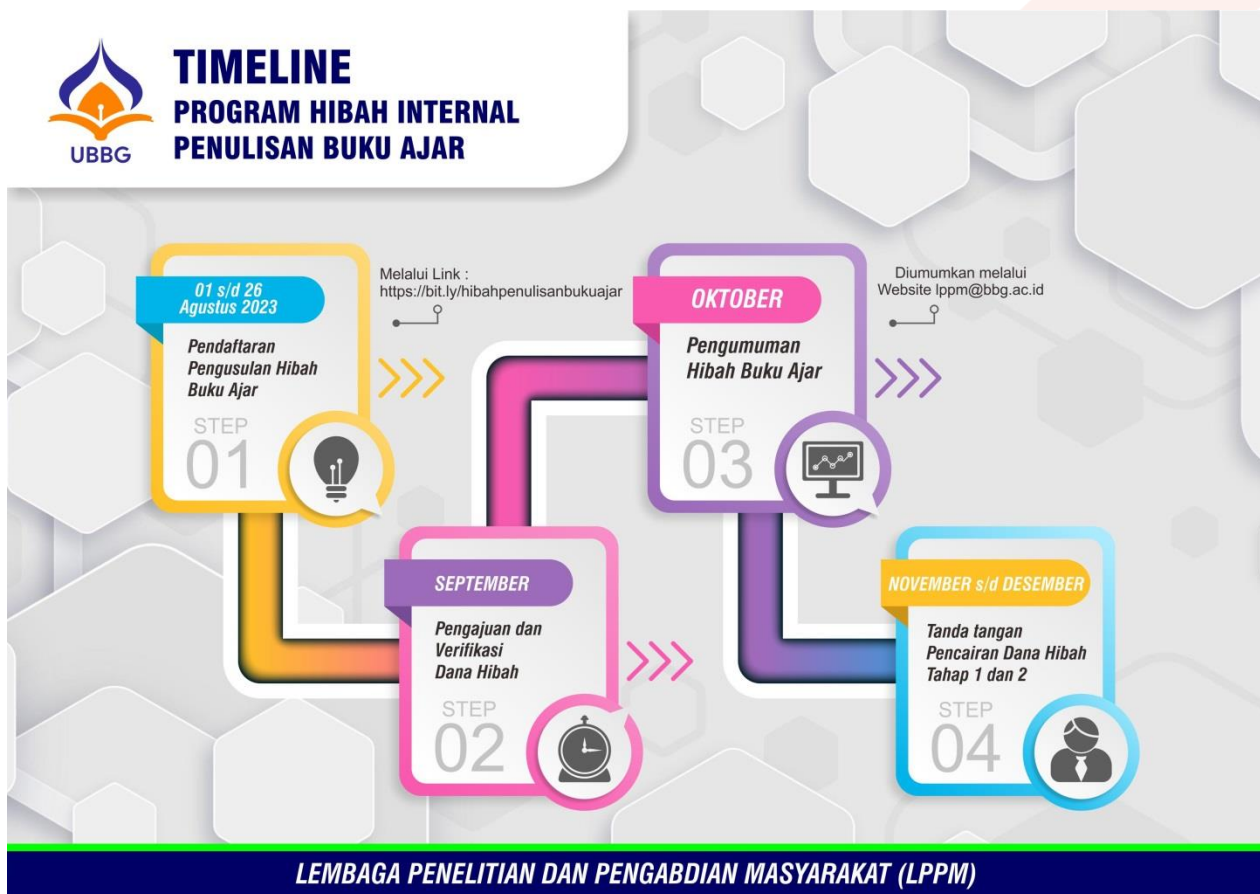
UBBG

TIMELINE
PROGRAM HIBAH INTERNAL
PENULISAN BUKU AJAR

01 s/d 26 Agustus 2023

Pendaftaran Pengusulan Hibah Buku Ajar

STEP 01

Melalui Link : https://bit.ly/hibahpenulisanbukuajar

SEPTEMBER

Pengajuan dan Verifikasi Dana Hibah

STEP 02

OKTOBER

Pengumuman Hibah Buku Ajar

STEP 03

Diumumkan melalui Website lppm@bbg.ac.id

NOVEMBER s/d DESEMBER

Tanda tangan Pencairan Dana Hibah Tahap 1 dan 2

STEP 04

LEMBAGA PENELITIAN DAN PENGABDIAN MASYARAKAT (LPPM)